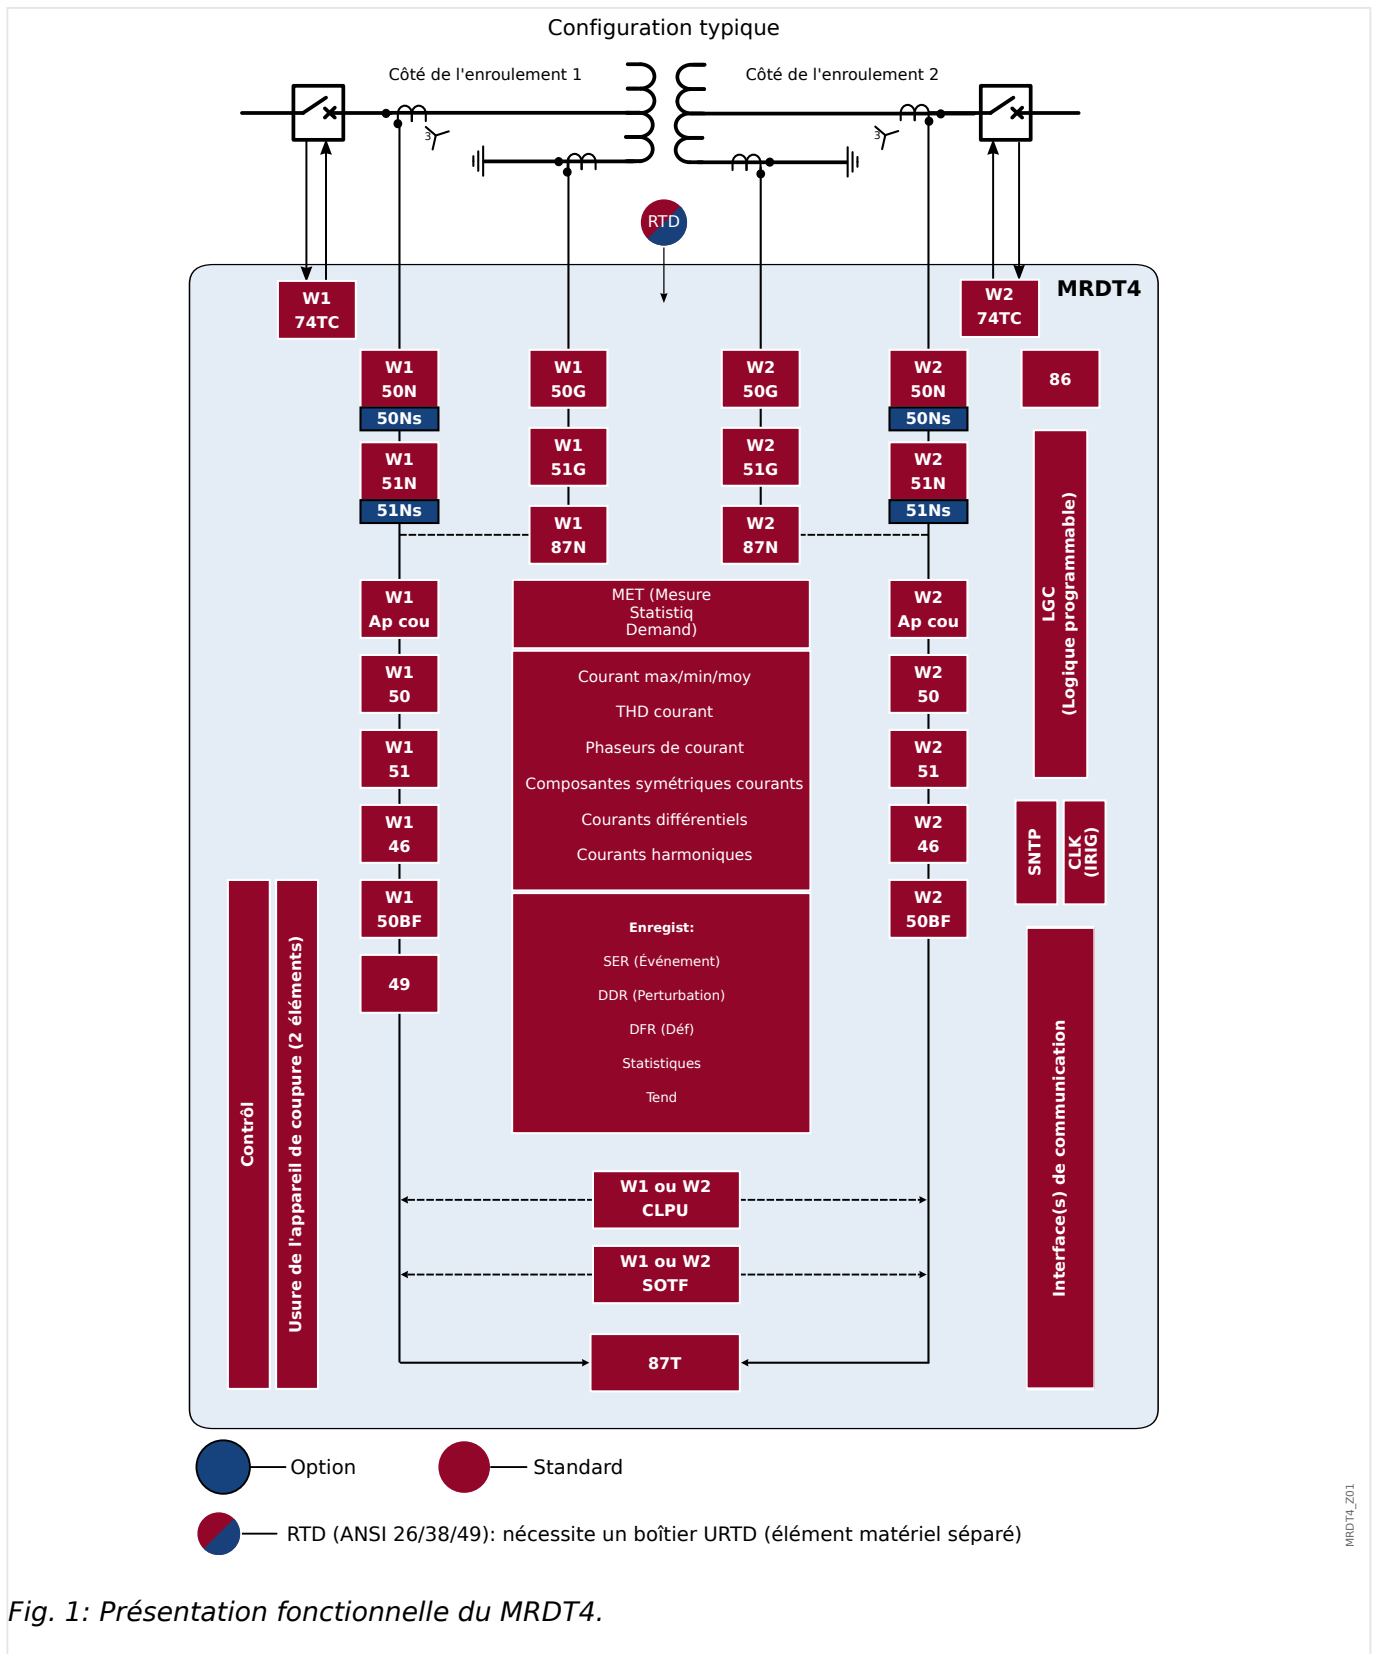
Configuration typique

Côté de l'enroulement 1

Côté de l'enroulement 2

RTD

MRDT4

W1 74TC

W2 74TC

W1 50N

50Ns

W1 50G

W2 50G

W2 50N

50Ns

86

W1 51N

51Ns

W1 51G

W2 51G

W2 51N

51Ns

W1 87N

W2 87N

LGC (Logique programmable)

W1 Ap cou

MET (Mesure Statistiq Demand)

W2 Ap cou

W1 50

Courant max/min/moy

THD courant

Phaseurs de courant

Composantes symétriques courants

Courants différentiels

Courants harmoniques

W2 50

W1 51

W2 51

W1 46

W2 46

SNTP

CLK (IRIG)

Contrôl

Usure de l'appareil de coupure (2 éléments)

W1 50BF

W2 50BF

49

Enregist:

SER (Événement)

DDR (Perturbation)

DFR (Déf)

Statistiques

Tend

Interface(s) de communication

W1 ou W2 CLPU

W1 ou W2 SOTF

87T

Option

Standard

RTD (ANSI 26/38/49): nécessite un boîtier URTD (élément matériel séparé)

MRDT4_Z01

Fig. 1: Présentation fonctionnelle du MRDT4.